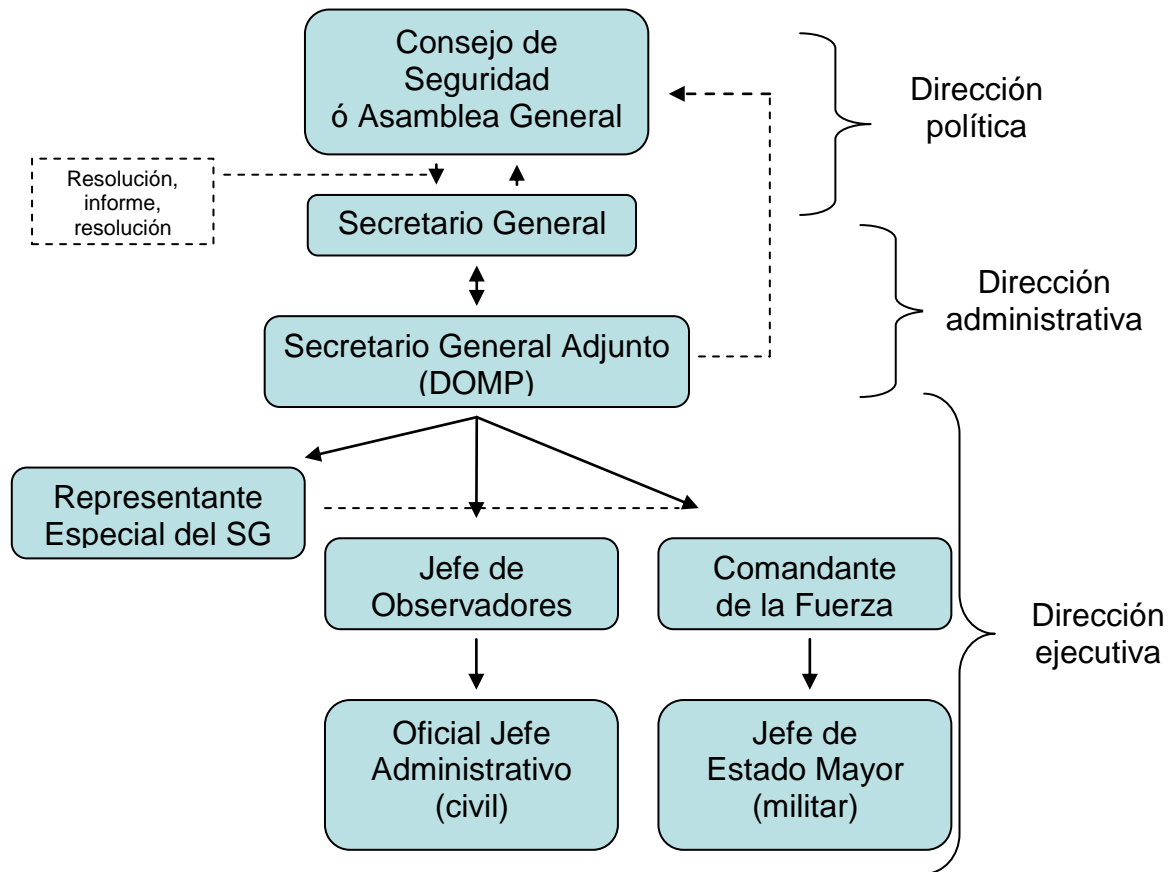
Consejo de Seguridad ó Asamblea General

Dirección política

Resolución, informe, resolución

Secretario General

Dirección administrativa

Secretario General Adjunto (DOMP)

Representante Especial del SG

Jefe de Observadores

Comandante de la Fuerza

Dirección ejecutiva

Oficial Jefe Administrativo (civil)

Jefe de Estado Mayor (militar)